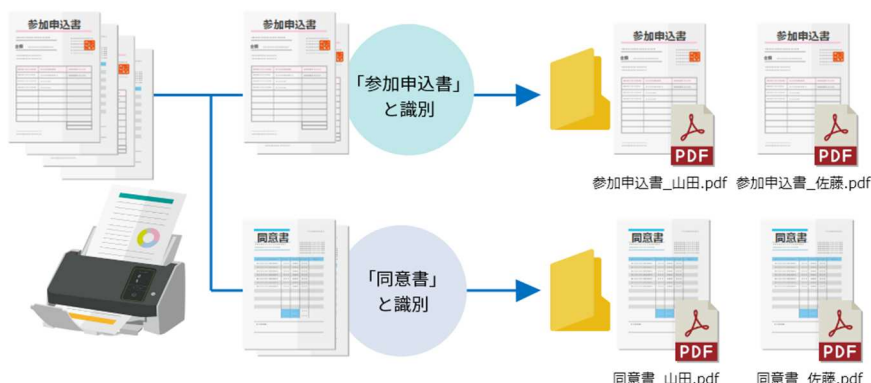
参加申込書

参加申込書

「参加申込書」と識別

参加申込書

PDF

参加申込書_山田.pdf

参加申込書

PDF

参加申込書_佐藤.pdf

同意書

「同意書」と識別

同意書

PDF

同意書_山田.pdf

同意書

PDF

同意書_佐藤.pdf